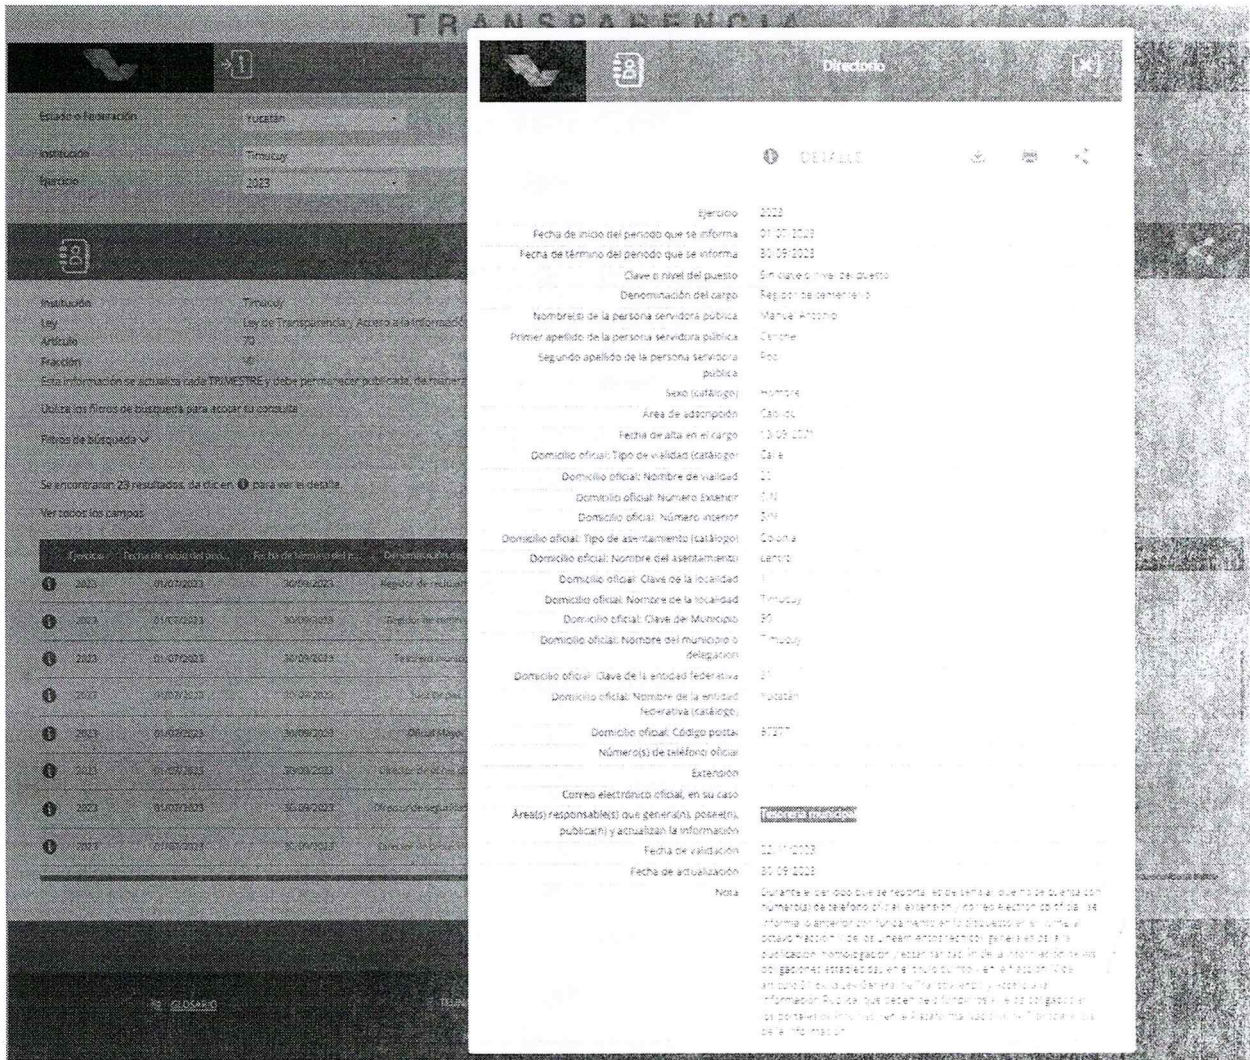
TRANSPARENCIA

Directorio

Estado o Federación Yucatán
Institución Timucuy
Ejercicio 2023

Institución Timucuy
Ley Ley de Transparencia y Acceso a la Informació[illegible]
Artículo 70
Fracción VII
Esta información se actualiza cada TRIMESTRE y debe permanecer publicada, de manera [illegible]

Utiliza los filtros de búsqueda para acotar tu consulta

Filtros de búsqueda

Se encontraron 29 resultados, da clic en para ver el detalle.

Ver todos los campos

| | Ejercicio | Fecha de inicio del peri... | Fecha de término del p... | Denominación de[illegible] |
|---|---|---|---|---|
| | 2023 | 01/07/2023 | 30/09/2023 | Regidor de recluta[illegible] |
| | 2023 | 01/07/2023 | 30/09/2023 | Regidor de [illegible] |
| | 2023 | 01/07/2023 | 30/09/2023 | Tesorero munic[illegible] |
| | 2023 | 01/07/2023 | 30/09/2023 | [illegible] |
| | 2023 | 01/07/2023 | 30/09/2023 | Oficial Mayor |
| | 2023 | 01/07/2023 | 30/09/2023 | Director de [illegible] |
| | 2023 | 01/07/2023 | 30/09/2023 | Director de seguridad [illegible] |
| | 2023 | 01/07/2023 | 30/09/2023 | Director de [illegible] |

GLOSARIO

DETALLE

Ejercicio 2023
Fecha de inicio del periodo que se informa 01/07/2023
Fecha de término del periodo que se informa 30/09/2023
Clave o nivel del puesto Sin clave o nivel del puesto
Denominación del cargo Regidor de cementerio
Nombre(s) de la persona servidora pública Manuel Antonio
Primer apellido de la persona servidora pública Canche
Segundo apellido de la persona servidora pública Poot
Sexo (catálogo) Hombre
Área de adscripción Cabildo
Fecha de alta en el cargo 13/09/2021
Domicilio oficial: Tipo de vialidad (catálogo) Calle
Domicilio oficial: Nombre de vialidad 20
Domicilio oficial: Número Exterior S/N
Domicilio oficial: Número interior S/N
Domicilio oficial: Tipo de asentamiento (catálogo) Colonia
Domicilio oficial: Nombre del asentamiento Centro
Domicilio oficial: Clave de la localidad 1
Domicilio oficial: Nombre de la localidad Timucuy
Domicilio oficial: Clave del Municipio 93
Domicilio oficial: Nombre del municipio o delegación Timucuy
Domicilio oficial: Clave de la entidad federativa 31
Domicilio oficial: Nombre de la entidad federativa (catálogo) Yucatán
Domicilio oficial: Código postal 97377
Número(s) de teléfono oficial
Extensión
Correo electrónico oficial, en su caso
Área(s) responsable(s) que genera(n), posee(n), publica(n) y actualizan la información Tesorería municipal
Fecha de validación 22/11/2023
Fecha de actualización 30/09/2023
Nota Durante el periodo que se reporta, se señala que no se cuenta con número(s) de teléfono oficial, extensión y correo electrónico oficial, se informa lo anterior con fundamento en lo dispuesto en el numeral octavo fracción V de los Lineamientos técnicos generales para la publicación, homologación y estandarización de la información de las obligaciones establecidas en el título quinto y en la fracción IV del artículo 31 de la Ley General de Transparencia y Acceso a la Información Pública, que deben de difundir los sujetos obligados en los portales de Internet y en la Plataforma Nacional de Transparencia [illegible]